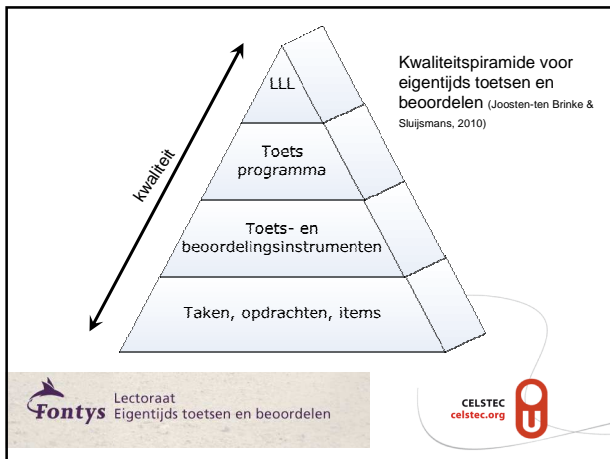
Kwaliteitspiramide voor eigentijds toetsen en beoordelen (Joosten-ten Brinke & Sluijsmans, 2010)

kwaliteit

LLL

Toets programma

Toets- en beoordelingsinstrumenten

Taken, opdrachten, items

Fontys Lectoraat Eigentijds toetsen en beoordelen

CELSTEC
celstec.org